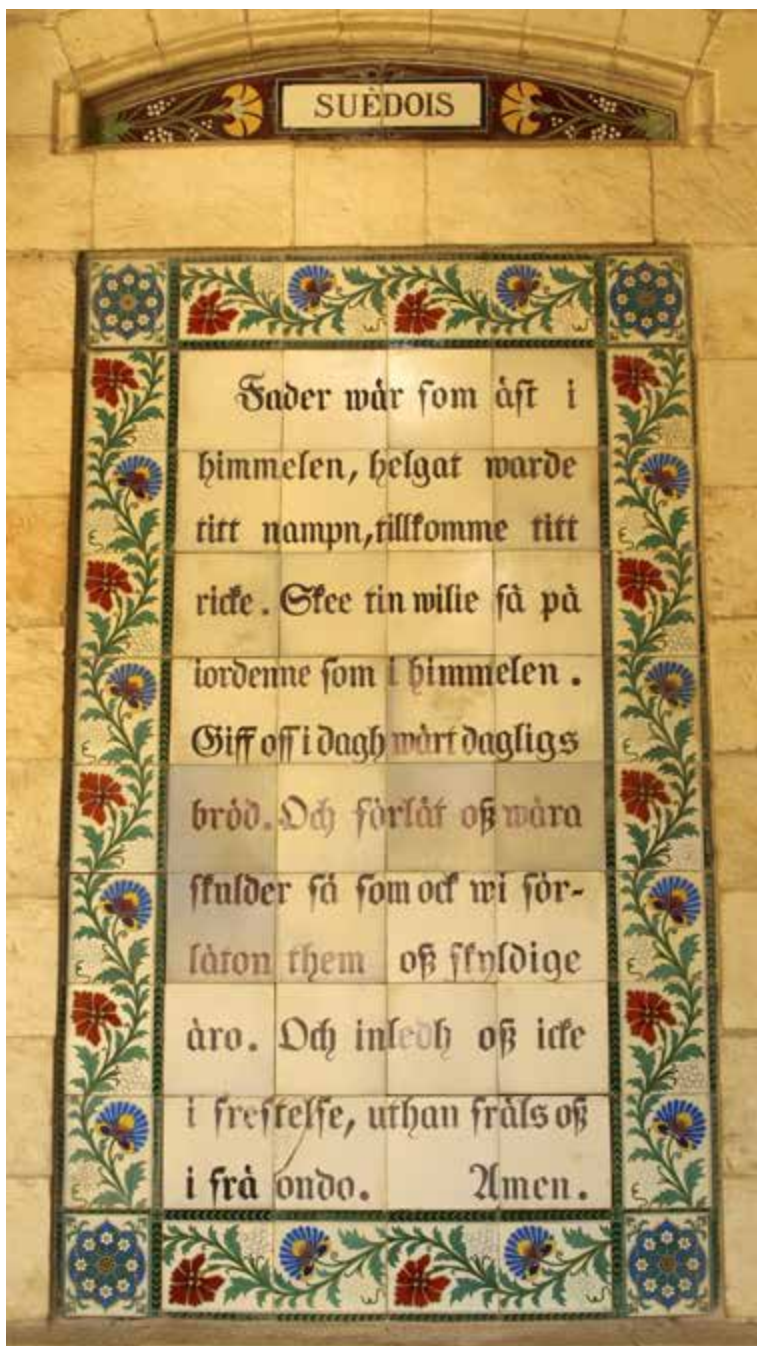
SUÈDOIS

Fader wår ſom åſt i himmelen, helgat warde titt nampn, tillkomme titt ricke. Skee tin wilie ſå på iordenne ſom i himmelen. Giff oſſ i dagh wårt dagligs bröd. Och förlåt oß wåra ſkulder ſå ſom ock wi förlåton them oß ſkyldige äro. Och inledh oß icke i freſtelſe, uthan fråls oß i frå ondo. Amen.